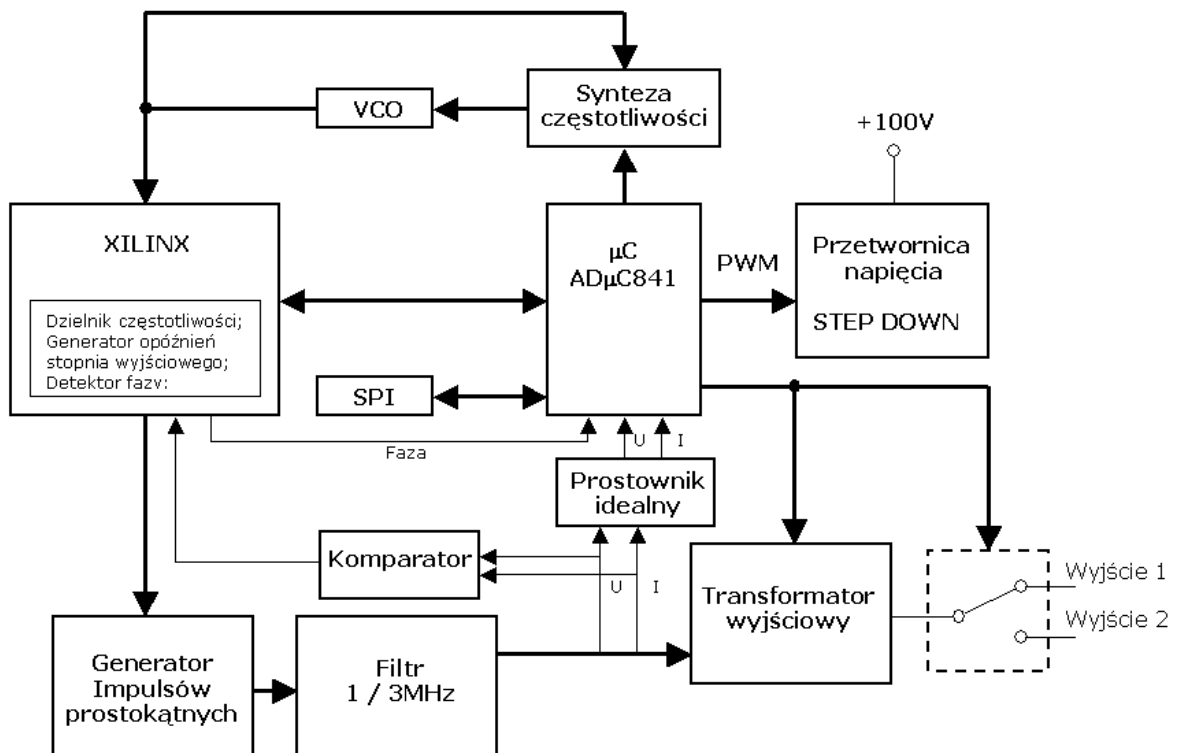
Synteza częstotliwości

VCO

+100V

XILINX

Dzielnik częstotliwości;
Generator opóźnień stopnia wyjściowego;
Detektor fazy:

μC
ADμC841

PWM

Przetwornica napięcia

STEP DOWN

SPI

Faza

U

I

Prostownik idealny

Komparator

U

I

Transformator wyjściowy

Wyjście 1

Wyjście 2

Generator Impulsów prostokątnych

Filtr
1 / 3MHz